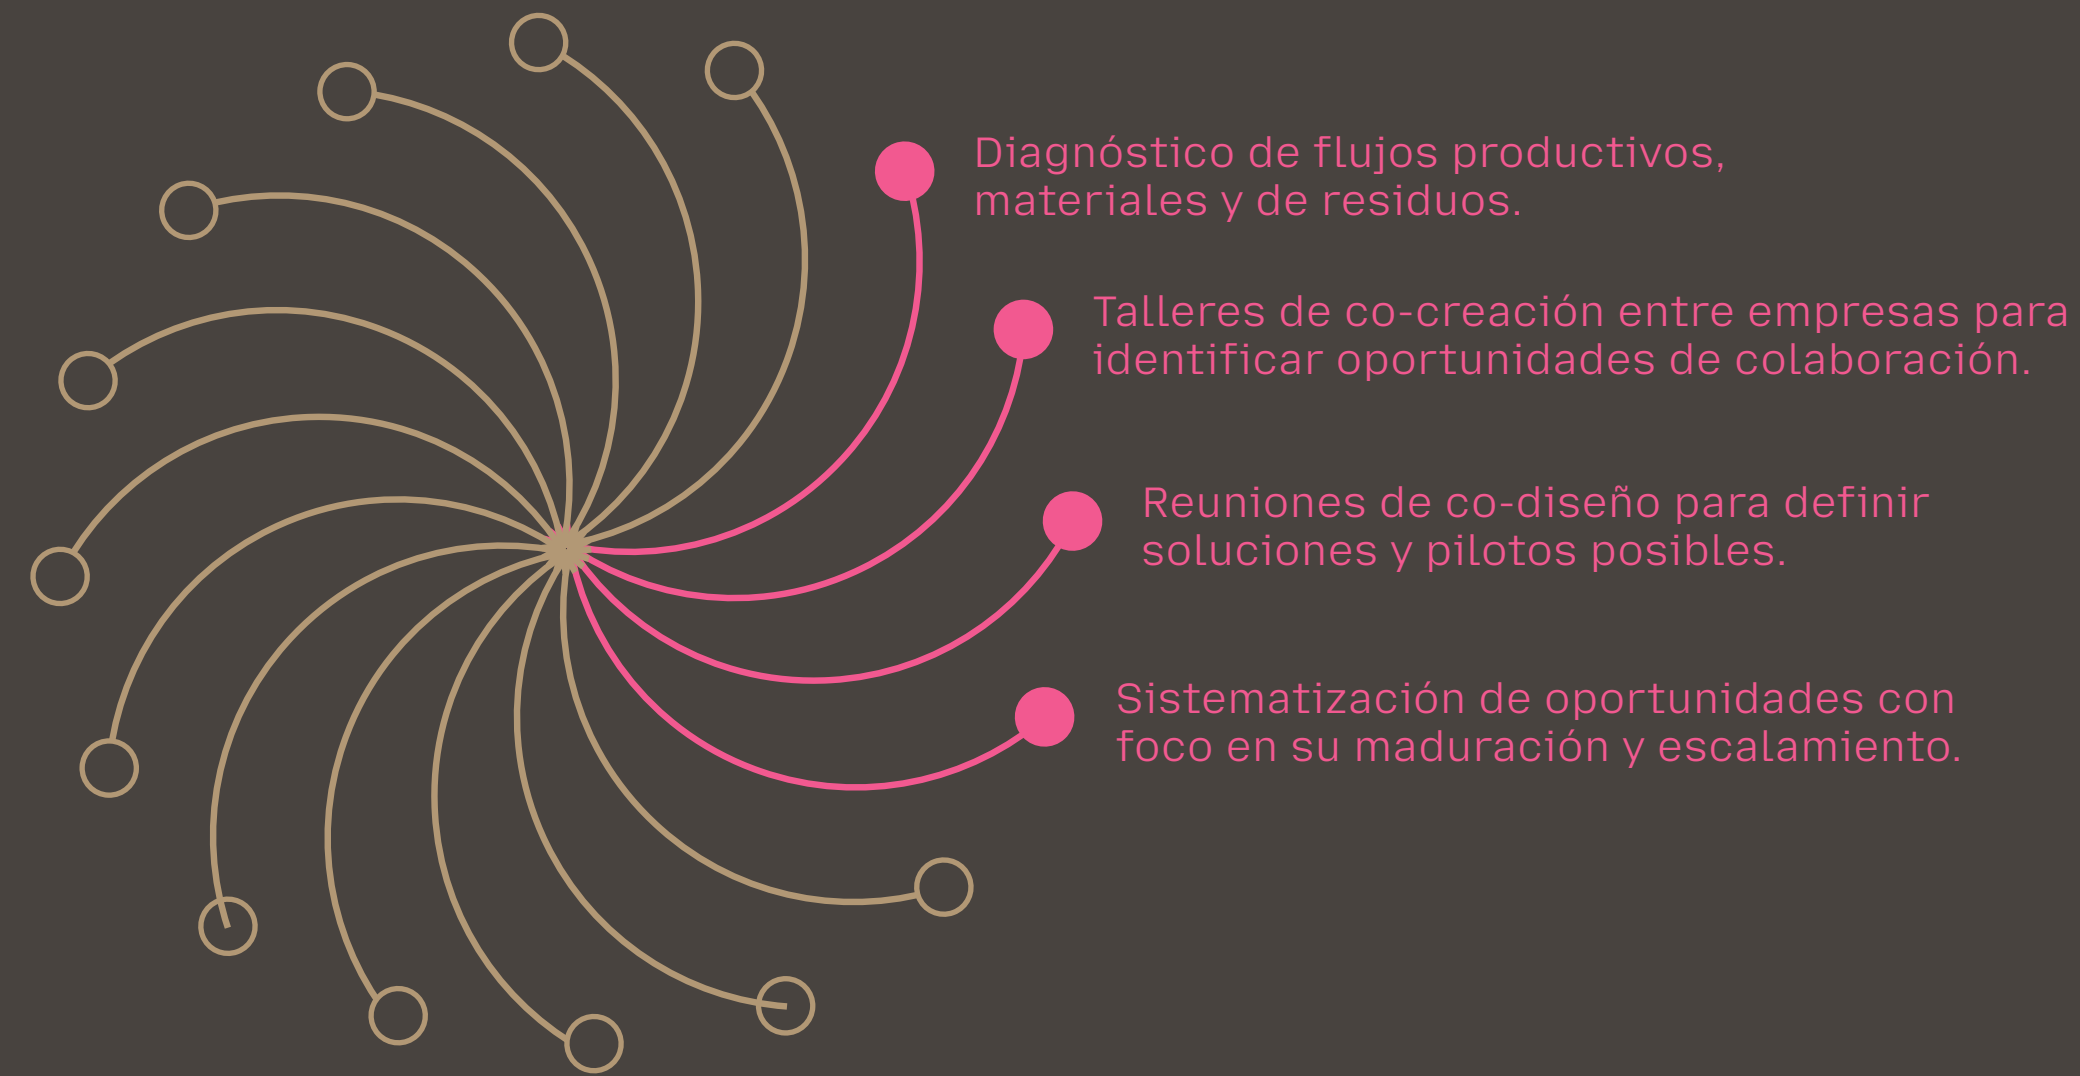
Diagnóstico de flujos productivos, materiales y de residuos.

Talleres de co-creación entre empresas para identificar oportunidades de colaboración.

Reuniones de co-diseño para definir soluciones y pilotos posibles.

Sistematización de oportunidades con foco en su maduración y escalamiento.